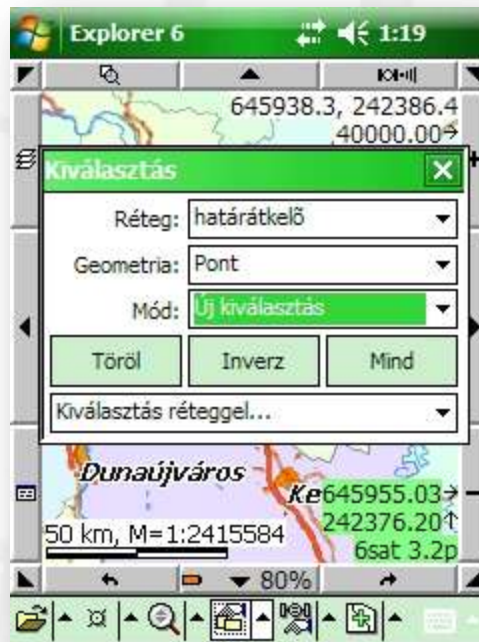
Explorer 6 1:19

645938.3, 242386.4
40000.00

Kiválasztás

Réteg: határátkelő

Geometria: Pont

Mód: Új kiválasztás

Töröl Inverz Mind

Kiválasztás réteggel...

Dunaújváros

Ke645955.03
242376.20
6sat 3.2p

50 km, M=1:2415584

80%